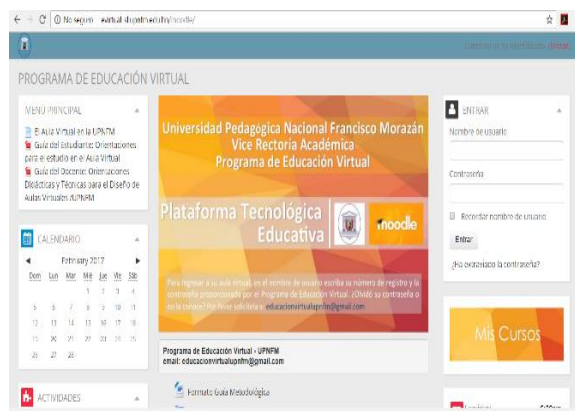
No seguro | virtual.upnfm.edu.hn/moodle/

Usted no se ha identificado. (Entrar)

PROGRAMA DE EDUCACIÓN VIRTUAL

MENÚ PRINCIPAL

El Aula Virtual en la UPNFM
Guía del Estudiante: Orientaciones para el estudio en el Aula Virtual
Guía del Docente: Orientaciones Didácticas y Técnicas para el Diseño de Aulas Virtuales UPNFM

CALENDARIO

February 2017

| Dom | Lun | Mar | Mié | Jue | Vie | Sáb |
|---|---|---|---|---|---|---|
| | | | 1 | 2 | 3 | 4 |
| 5 | 6 | 7 | 8 | 9 | 10 | 11 |
| 12 | 13 | 14 | 15 | 16 | 17 | 18 |
| 19 | 20 | 21 | 22 | 23 | 24 | 25 |
| 26 | 27 | 28 | | | | |

ACTIVIDADES

Universidad Pedagógica Nacional Francisco Morazán
Vice Rectoría Académica
Programa de Educación Virtual

Plataforma Tecnológica Educativa

moodle

Para ingresar a su aula virtual, en el nombre de usuario escriba su número de registro y la contraseña proporcionada por el Programa de Educación Virtual. ¿Olvidó su contraseña o no la conoce? Por favor solicítela a: educacionvirtualupnfm@gmail.com

Programa de Educación Virtual - UPNFM
email: educacionvirtualupnfm@gmail.com

Formato Guía Metodológica

ENTRAR

Nombre de usuario

Contraseña

Recordar nombre de usuario

Entrar

¿Ha extraviado la contraseña?

Mis Cursos